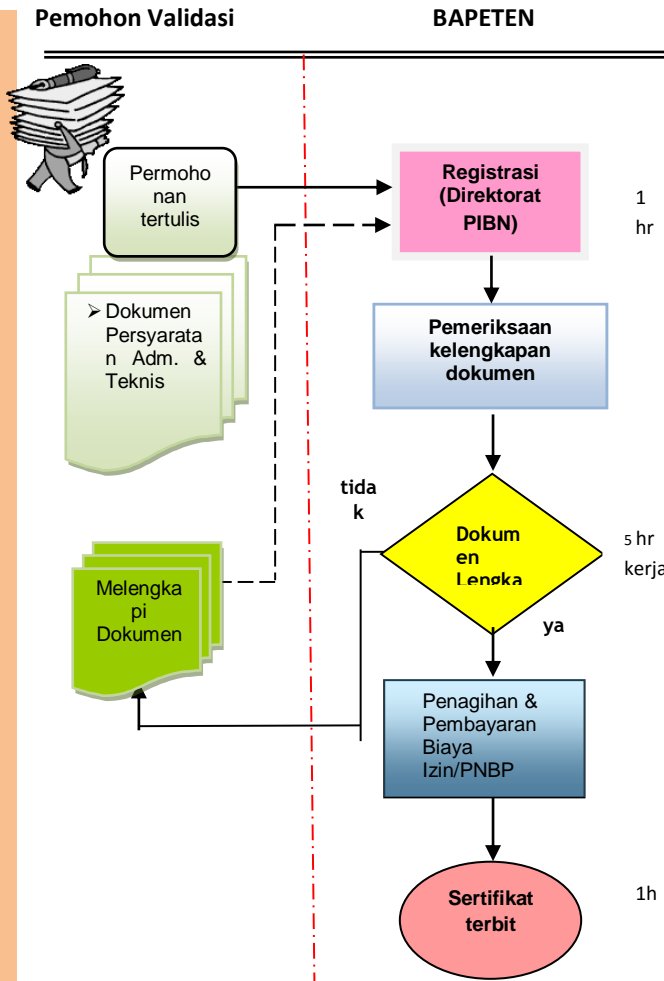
Pemohon Validasi

BAPETEN

Permohonan tertulis

Dokumen Persyaratan Adm. & Teknis

Registrasi (Direktorat PIBN)

1 hr

Pemeriksaan kelengkapan dokumen

tidak

Dokumen Lengka

5 hr kerja

ya

Melengkapi Dokumen

Penagihan & Pembayaran Biaya Izin/PNBP

Sertifikat terbit

1h